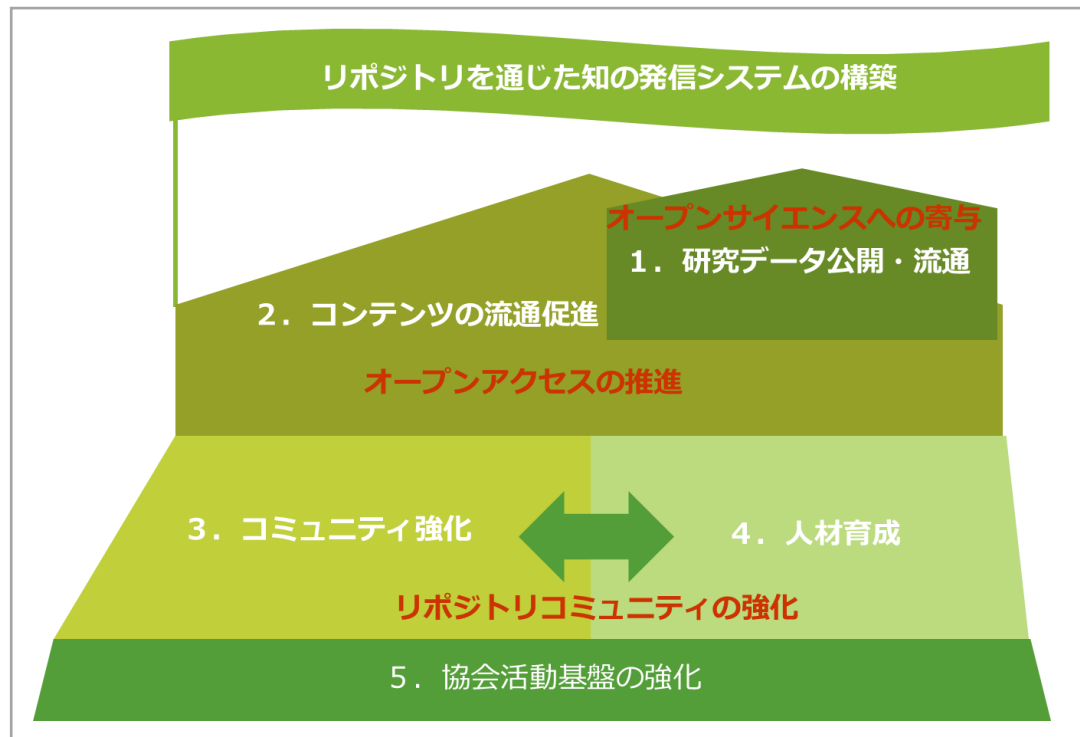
リポジトリを通じた知の発信システムの構築

オープンサイエンスへの寄与

1．研究データ公開・流通

2．コンテンツの流通促進

オープンアクセスの推進

3．コミュニティ強化

4．人材育成

リポジトリコミュニティの強化

5．協会活動基盤の強化